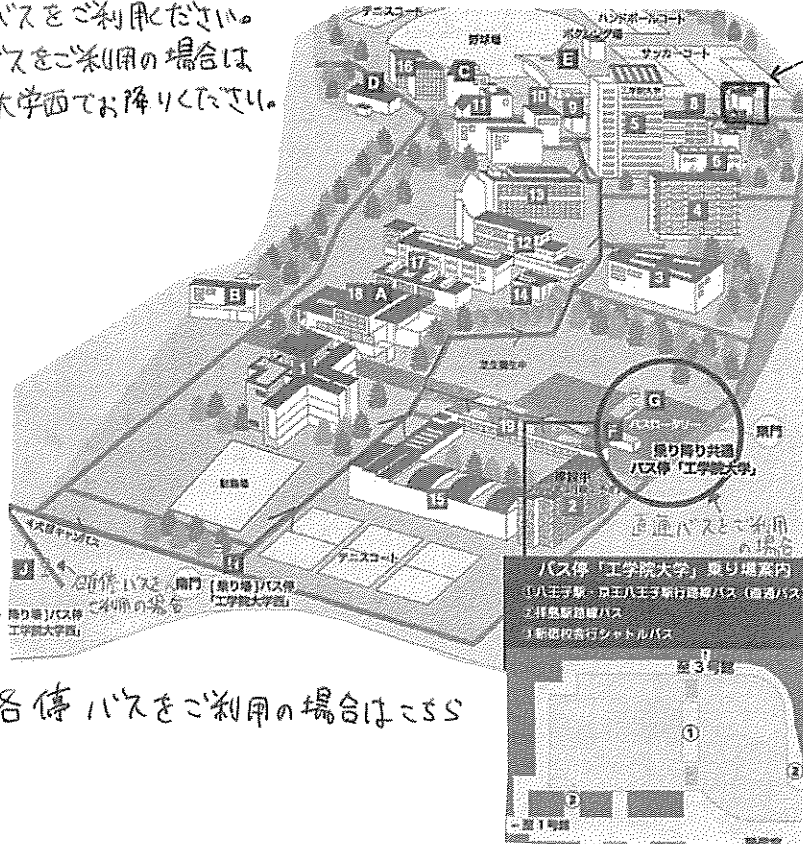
バスをご利用ください。
バスをご利用の場合は
大学西でお降りください。

テニスコート
野球場
ハンドボールコート
ボクシング場
サッカーコート
16
C
E
D
11
10
9
8
5
6
13
4
12
17
3
B
18
A
14
1
バスロータリー
G
F
乗り降り共通
バス停「工学院大学」
東門
駐車場
B
15
2
直通バスをご利用の場合
テニスコート
J
南門
H
[乗り場]バス停
「工学院大学西」
各停バスをご利用の場合
[降り場]バス停
「工学院大学西」
バス停「工学院大学」乗り場案内
①八王子駅・京王八王子駅行路線バス（直通バス）
②祥雲駅行路線バス
③新宿校舎行シャトルバス
3
①
②
③
1号館

各停バスをご利用の場合はこちら